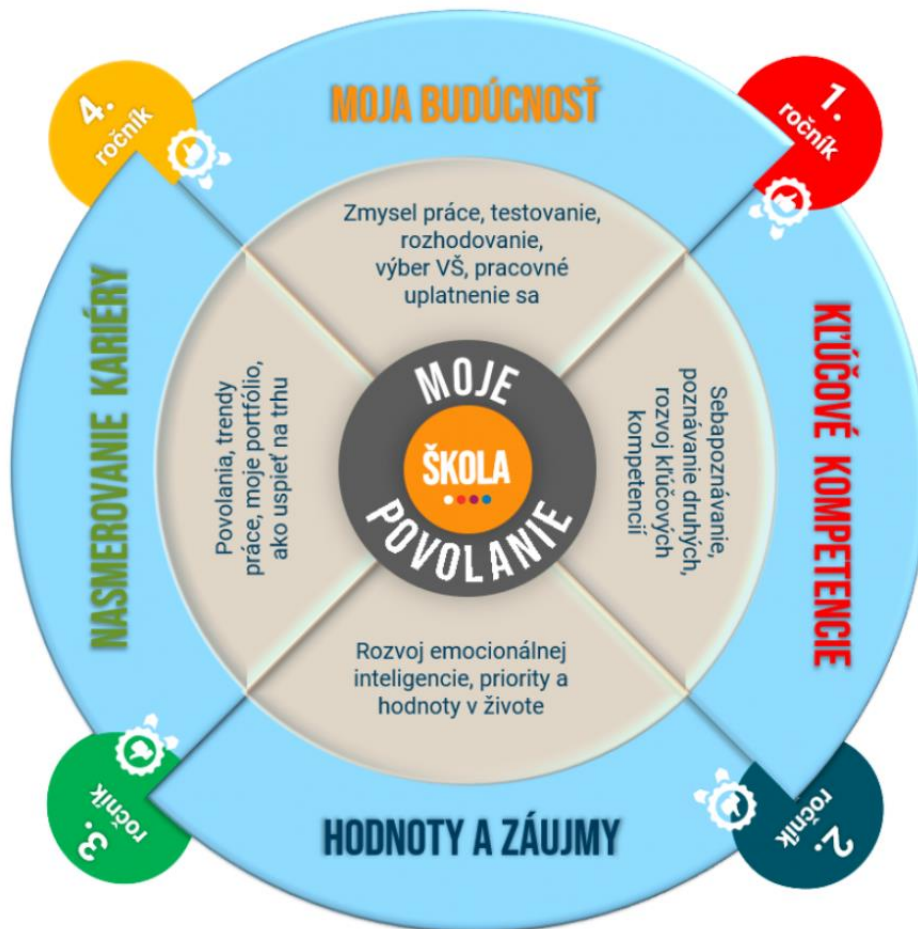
MOJA BUDÚCNOSŤ

1. ročník

KĽÚČOVÉ KOMPETENCIE

2. ročník

HODNOTY A ZÁUJMY

3. ročník

NASMEROVANIE KARIÉRY

4. ročník

Zmysel práce, testovanie, rozhodovanie, výber VŠ, pracovné uplatnenie sa

Sebapoznávanie, poznávanie druhých, rozvoj kľúčových kompetencií

Rozvoj emocionálnej inteligencie, priority a hodnoty v živote

Povolania, trendy práce, moje portfólio, ako uspieť na trhu

MOJE ŠKOLA POVOLANIE